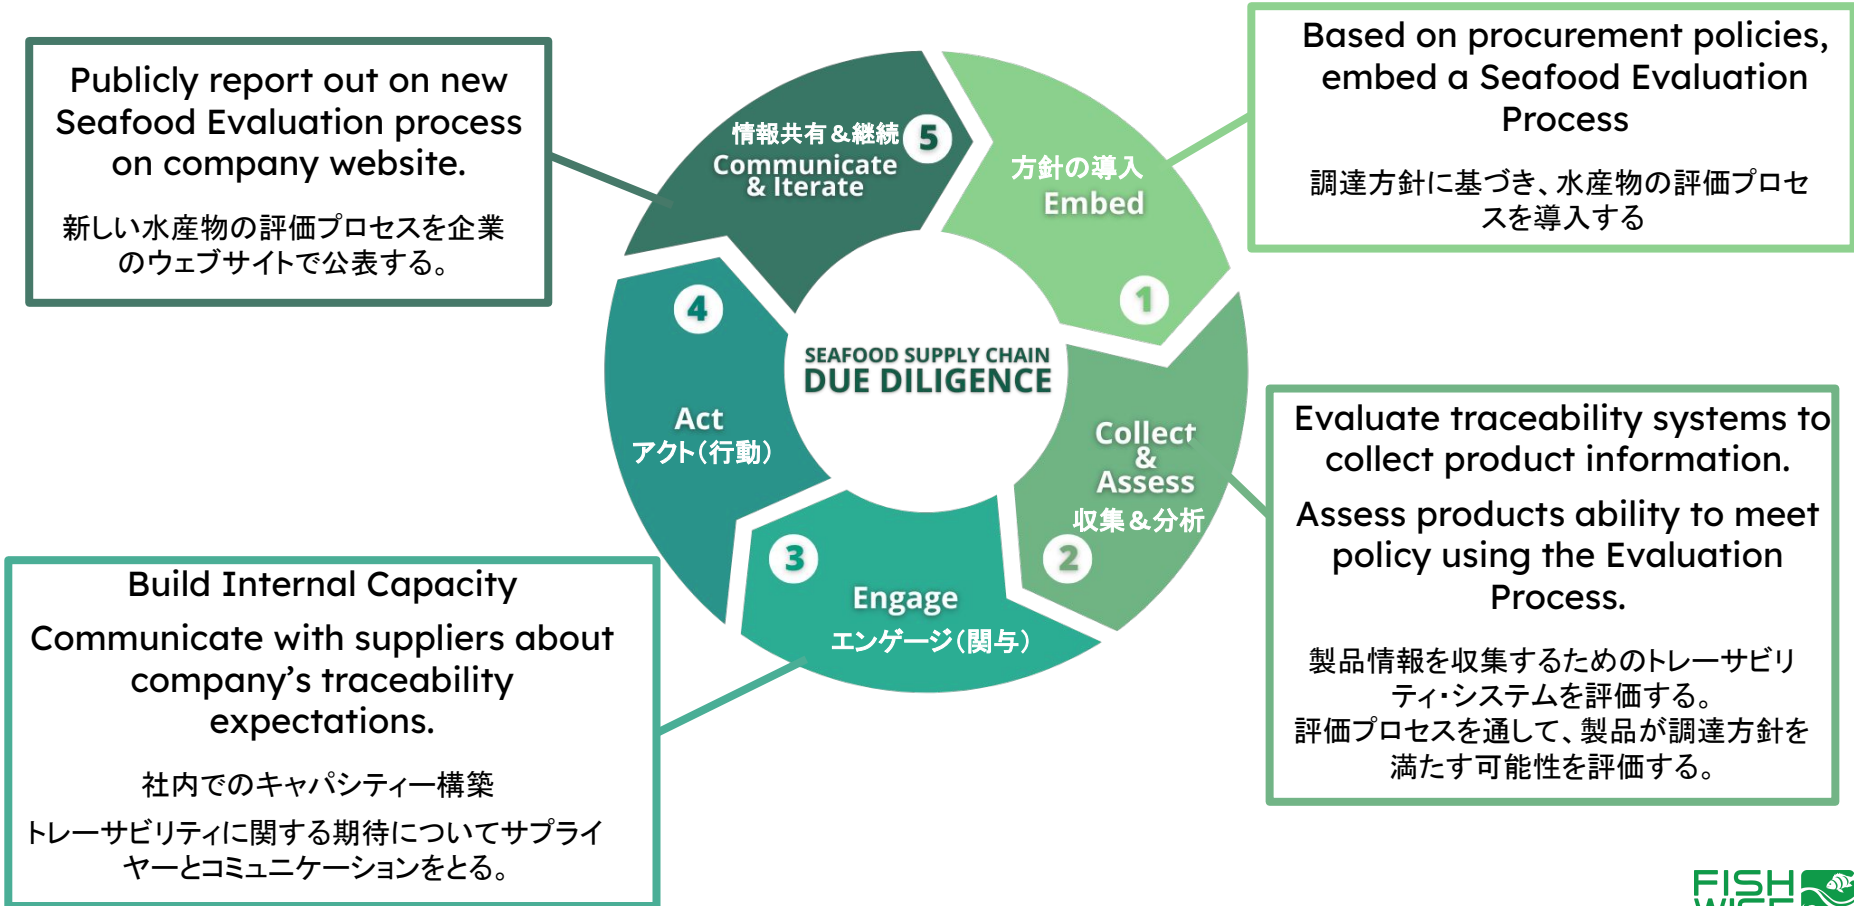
Publicly report out on new Seafood Evaluation process on company website.

新しい水産物の評価プロセスを企業のウェブサイトで公表する。

Based on procurement policies, embed a Seafood Evaluation Process

調達方針に基づき、水産物の評価プロセスを導入する

情報共有＆継続 5
Communicate & Iterate

方針の導入
Embed
1

SEAFOOD SUPPLY CHAIN
DUE DILIGENCE

4
Act
アクト（行動）

Collect & Assess
収集＆分析
2

3
Engage
エンゲージ（関与）

Evaluate traceability systems to collect product information.

Assess products ability to meet policy using the Evaluation Process.

製品情報を収集するためのトレーサビリティ・システムを評価する。
評価プロセスを通して、製品が調達方針を満たす可能性を評価する。

Build Internal Capacity

Communicate with suppliers about company's traceability expectations.

社内でのキャパシティー構築

トレーサビリティに関する期待についてサプライヤーとコミュニケーションをとる。

FISH WISE